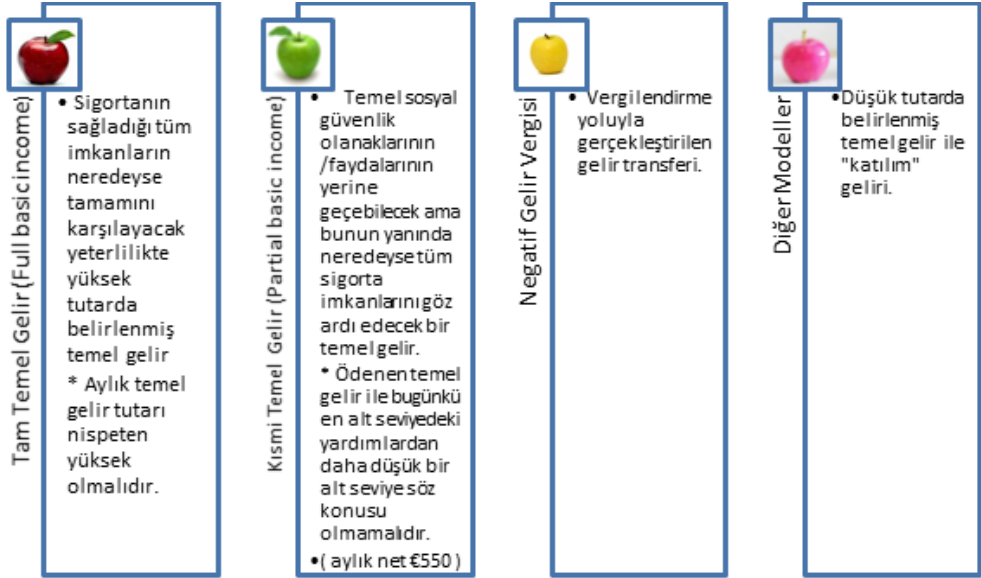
Tam Temel Gelir (Full basic income)

• Sigortanın sağladığı tüm imkanların neredeyse tamamını karşılayacak yeterlilikte yüksek tutarda belirlenmiş temel gelir

* Aylık temel gelir tutarı nispeten yüksek olmalıdır.

Kısmi Temel Gelir (Partial basic income)

• Temel sosyal güvenlik olanaklarının /faydalarının yerine geçebilecek ama bunun yanında neredeyse tüm sigorta imkanlarını göz ardı edecek bir temel gelir.

* Ödenen temel gelir ile bugünkü en alt seviyedeki yardımlardan daha düşük bir alt seviye söz konusu olmamalıdır.

•( aylık net €550 )

Negatif Gelir Vergisi

• Vergilendirme yoluyla gerçekleştirilen gelir transferi.

Diğer Modeller

•Düşük tutarda belirlenmiş temel gelir ile "katılım" geliri.